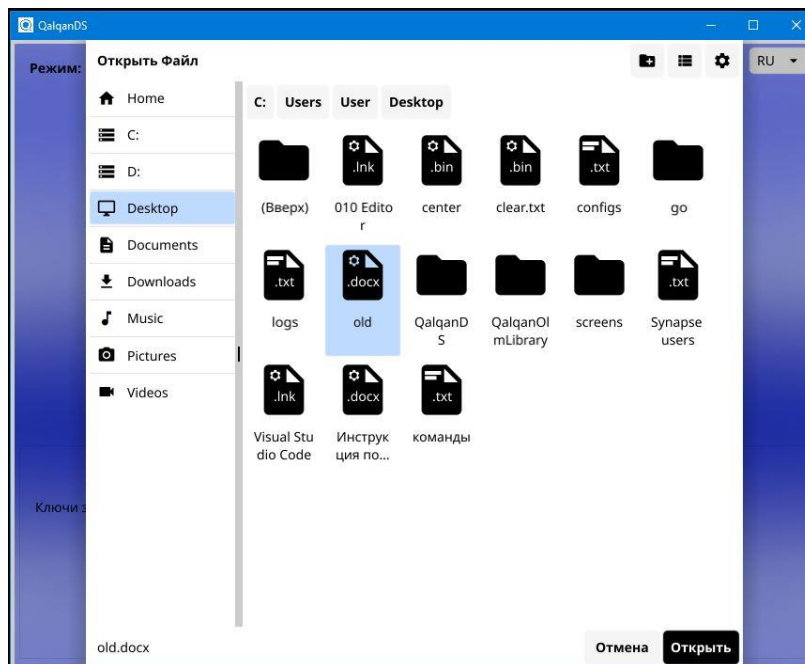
QalqanDS

Режим:

Открыть Файл

RU

Home

C:

D:

Desktop

Documents

Downloads

Music

Pictures

Videos

C: Users User Desktop

(Вверх)

.lnk
010 Editor

.bin
center

.bin
clear.txt

.txt
configs

go

.txt
logs

.docx
old

QalqanDS

QalqanOlmLibrary

screens

.txt
Synapse users

.lnk
Visual Studio Code

.docx
Инструкция по...

.txt
команды

Ключи

old.docx

Отмена

Открыть